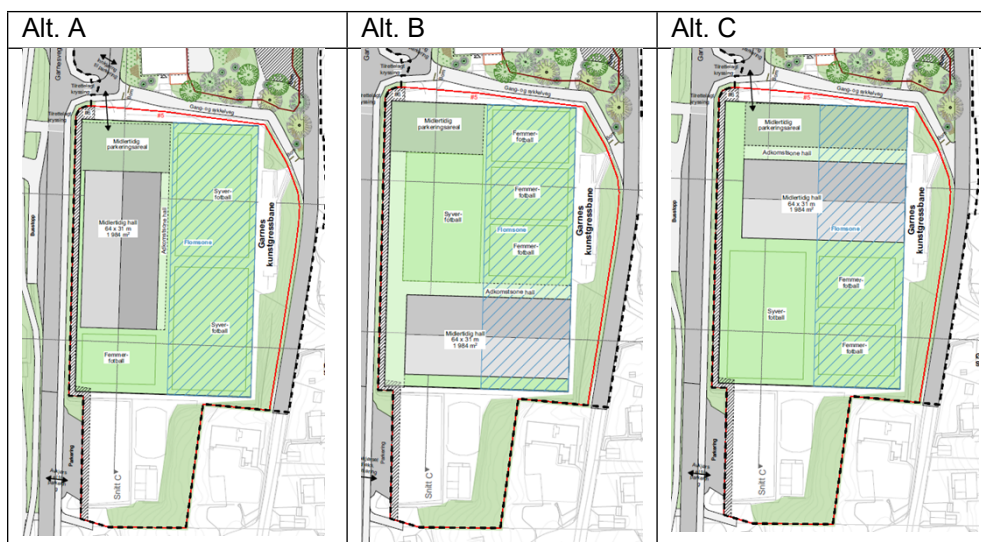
| Alt. A | Alt. B | Alt. C |
|---|---|---|
| Garnesvegen<br>Gang- og sykkelveg<br>#5<br>Midlertidig parkeringsareal<br>Midlertidig hall<br>64 x 31 m<br>1 984 m²<br>Adkomstsone hall<br>Syver-fotball<br>Romsone<br>Syver-fotball<br>Garnes kunstgressbane<br>Femmer-fotball<br>Parkering<br>Snitt C | Gang- og sykkelveg<br>#5<br>Midlertidig parkeringsareal<br>Femmer-fotball<br>Femmer-fotball<br>Syver-fotball<br>Romsone<br>Femmer-fotball<br>Garnes kunstgressbane<br>Adkomstsone hall<br>Midlertidig hall<br>64 x 31 m<br>1 984 m²<br>Parkering<br>Snitt C | Gang- og sykkelveg<br>#5<br>Midlertidig parkeringsareal<br>Adkomstsone hall<br>Midlertidig hall<br>64 x 31 m<br>1 984 m²<br>Romsone<br>Garnes kunstgressbane<br>Syver-fotball<br>Femmer-fotball<br>Femmer-fotball<br>Parkering<br>Snitt C |